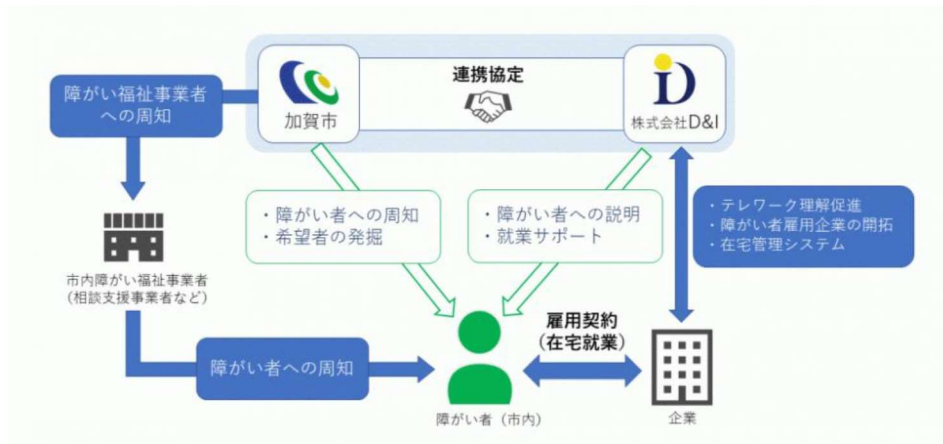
障がい福祉事業者への周知

加賀市

連携協定

株式会社D&I

市内障がい福祉事業者
（相談支援事業者など）

・障がい者への周知
・希望者の発掘

・障がい者への説明
・就業サポート

・テレワーク理解促進
・障がい者雇用企業の開拓
・在宅管理システム

障がい者への周知

雇用契約
（在宅就業）

障がい者（市内）

企業